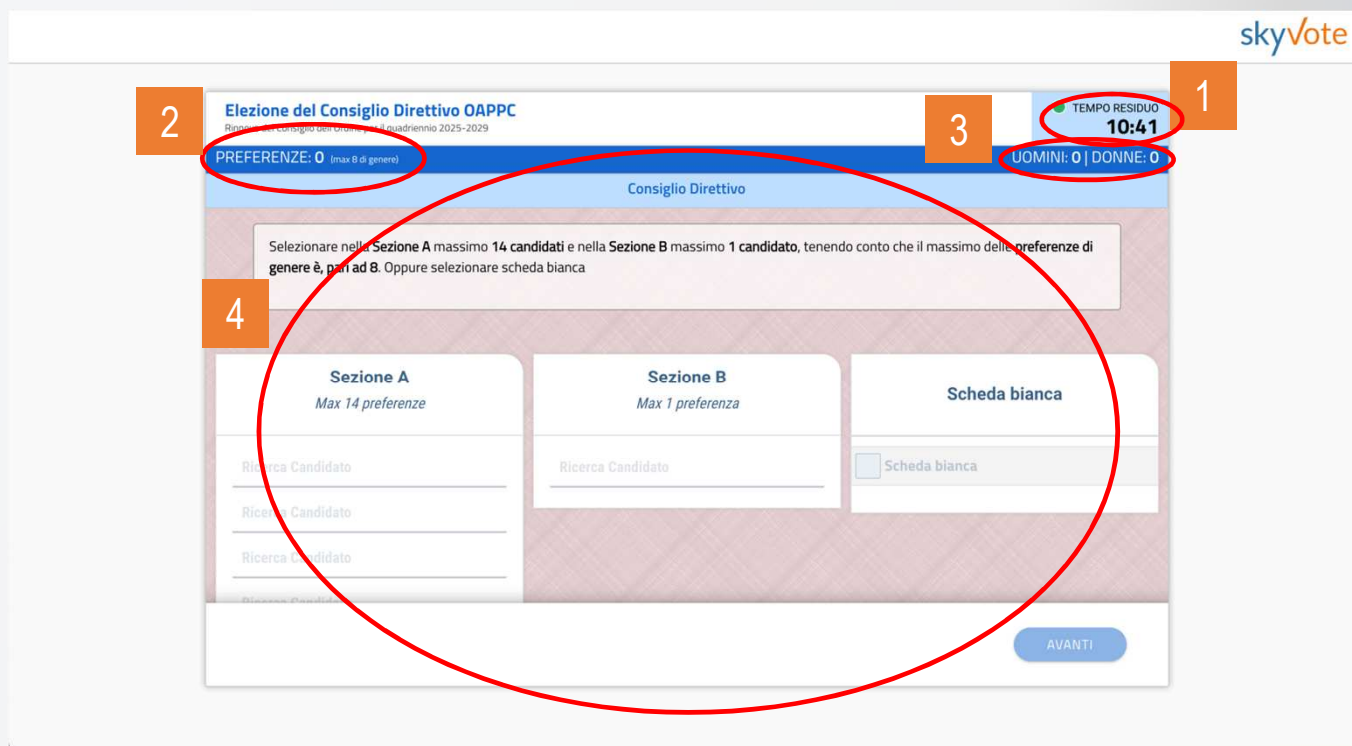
skyVote

2

Elezione del Consiglio Direttivo OAPPC
Rinnovo del Consiglio dell'Ordine per il quadriennio 2025-2029

3

TEMPO RESIDUO
10:41

1

PREFERENZE: 0 (max 8 di genere)

UOMINI: 0 | DONNE: 0

Consiglio Direttivo

Selezionare nella Sezione A massimo 14 candidati e nella Sezione B massimo 1 candidato, tenendo conto che il massimo delle preferenze di genere è, pari ad 8. Oppure selezionare scheda bianca

4

Sezione A
Max 14 preferenze

Ricerca Candidato

Ricerca Candidato

Ricerca Candidato

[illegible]

Sezione B
Max 1 preferenza

Ricerca Candidato

Scheda bianca

Scheda bianca

AVANTI